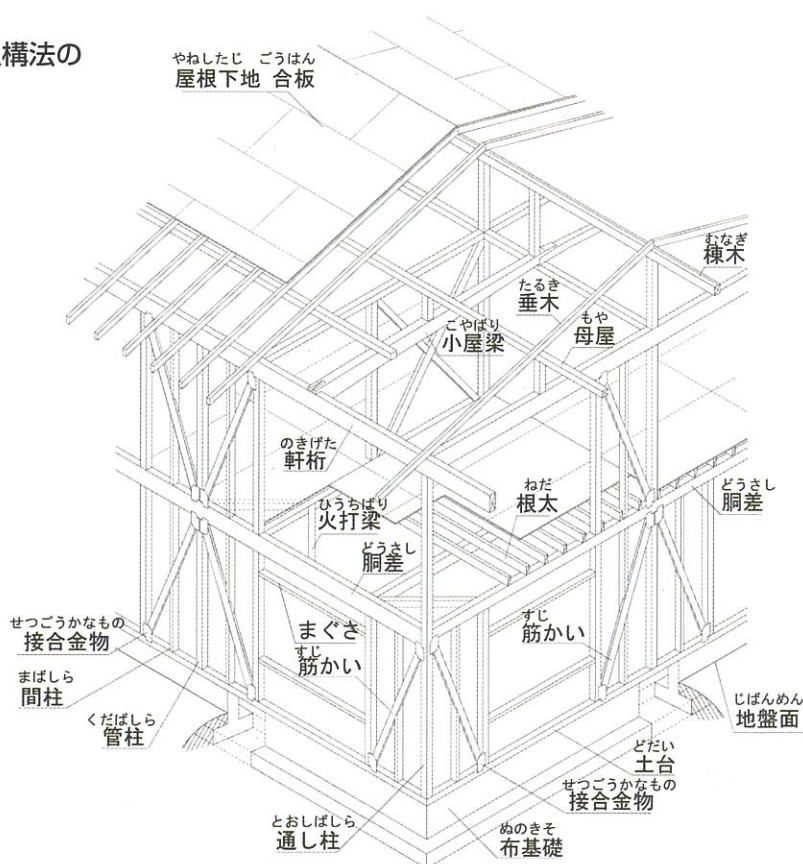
構法の

やねしたじ ごうはん
屋根下地 合板

むなぎ
棟木

たるき
垂木

もや
母屋

こやばり
小屋梁

のきげた
軒桁

ねだ
根太

どうさし
胴差

ひうちばり
火打梁

どうさし
胴差

せつごうかなもの
接合金物

まぐさ

すじ
筋かい

すじ
筋かい

まばしら
間柱

くだばしら
管柱

じばんめん
地盤面

どだい
土台

せつごうかなもの
接合金物

とおしばしら
通し柱

ぬのきそ
布基礎